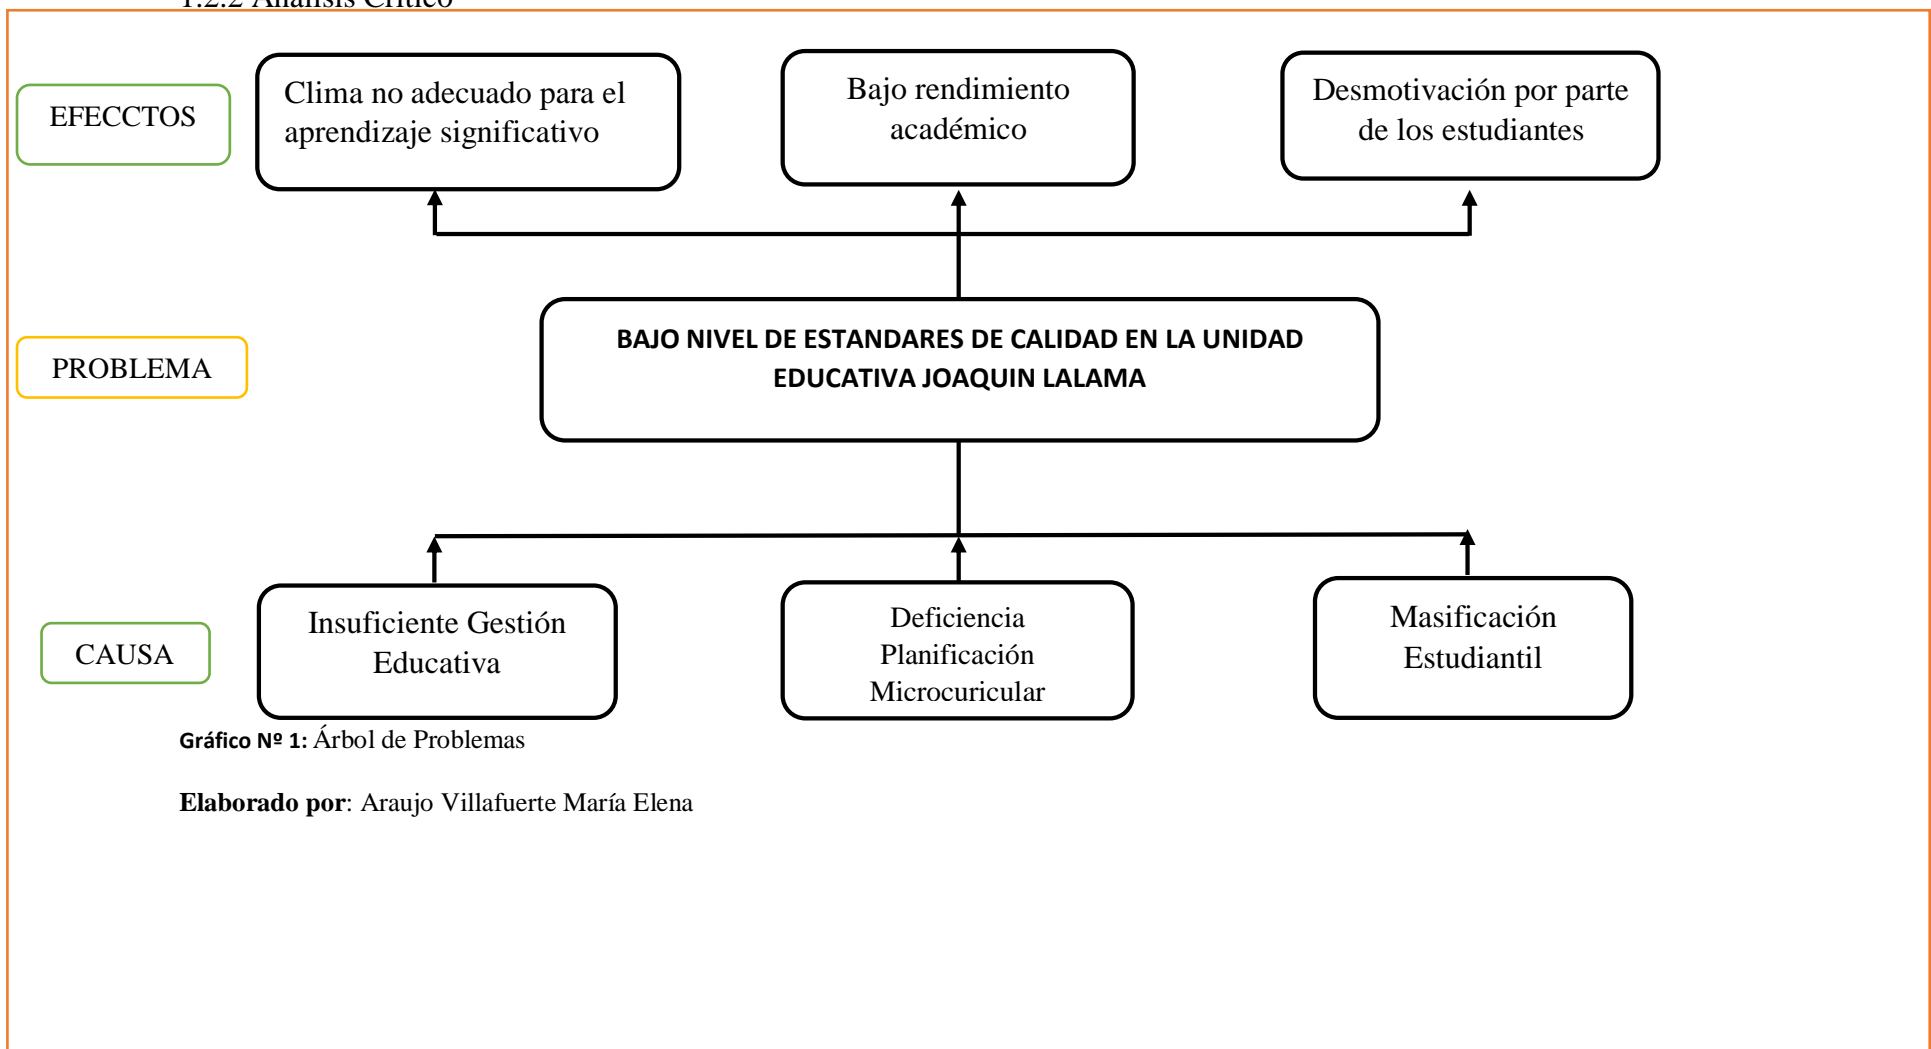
1.2.2 Análisis Crítico

EFECCTOS

Clima no adecuado para el aprendizaje significativo

Bajo rendimiento académico

Desmotivación por parte de los estudiantes

PROBLEMA

BAJO NIVEL DE ESTANDARES DE CALIDAD EN LA UNIDAD EDUCATIVA JOAQUIN LALAMA

CAUSA

Insuficiente Gestión Educativa

Deficiencia Planificación Microcuricular

Masificación Estudiantil

Gráfico Nº 1: Árbol de Problemas

Elaborado por: Araujo Villafuerte María Elena